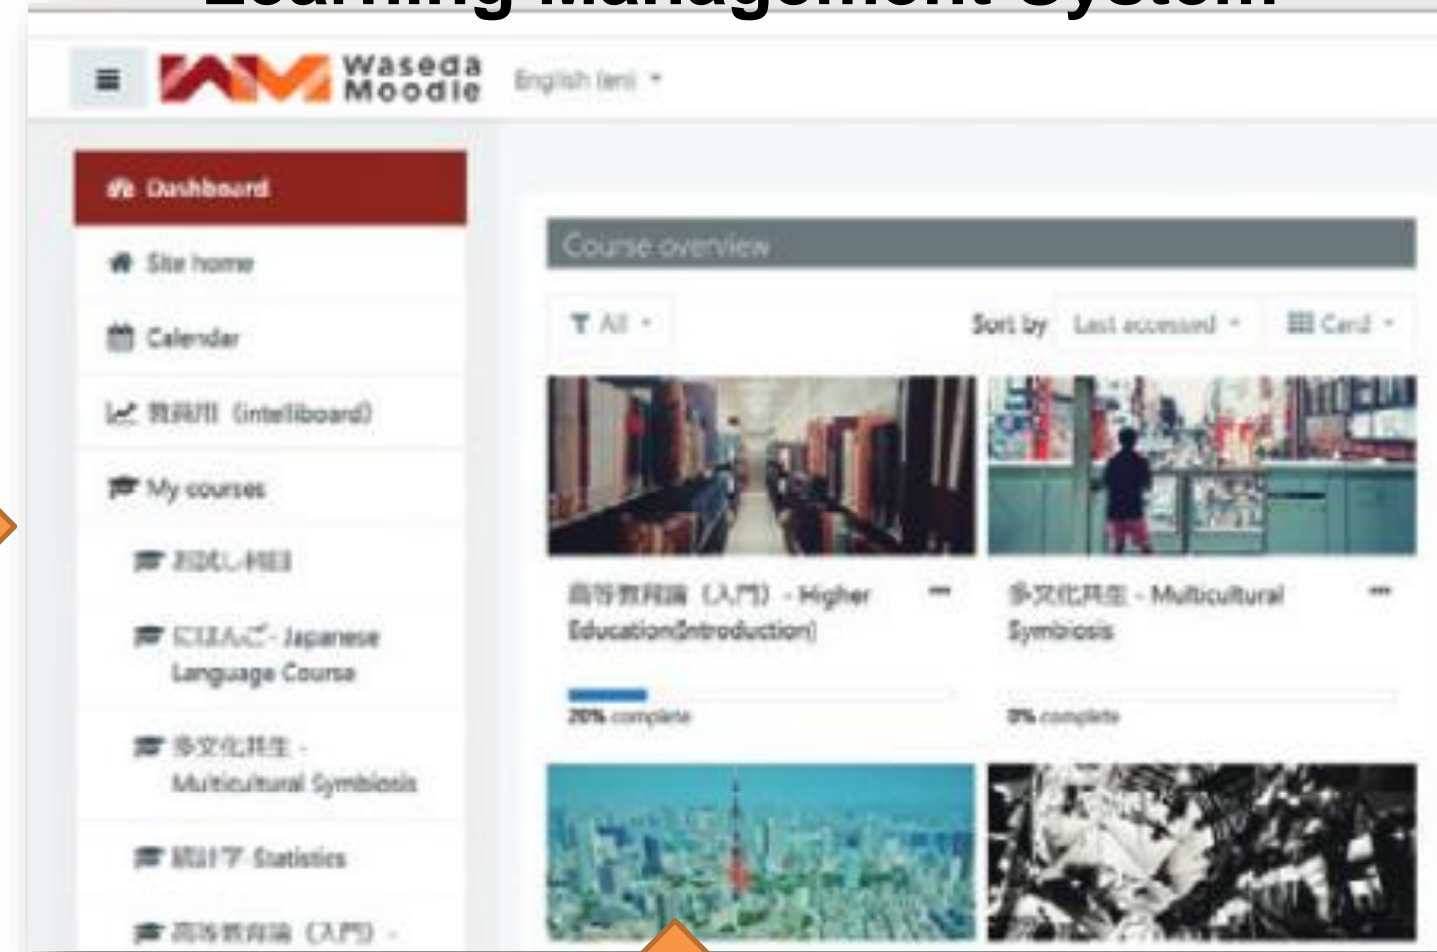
Learning Management System

Waseda Moodle

English (en)

Dashboard

Site home

Calendar

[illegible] (intelliboard)

My courses

お試し科目

にほんご - Japanese Language Course

多文化共生 - Multicultural Symbiosis

統計学 Statistics

高等教育論（入門） -

Course overview

All

Sort by Last accessed

Card

高等教育論（入門） - Higher Education(Introduction)

20% complete

多文化共生 - Multicultural Symbiosis

0% complete